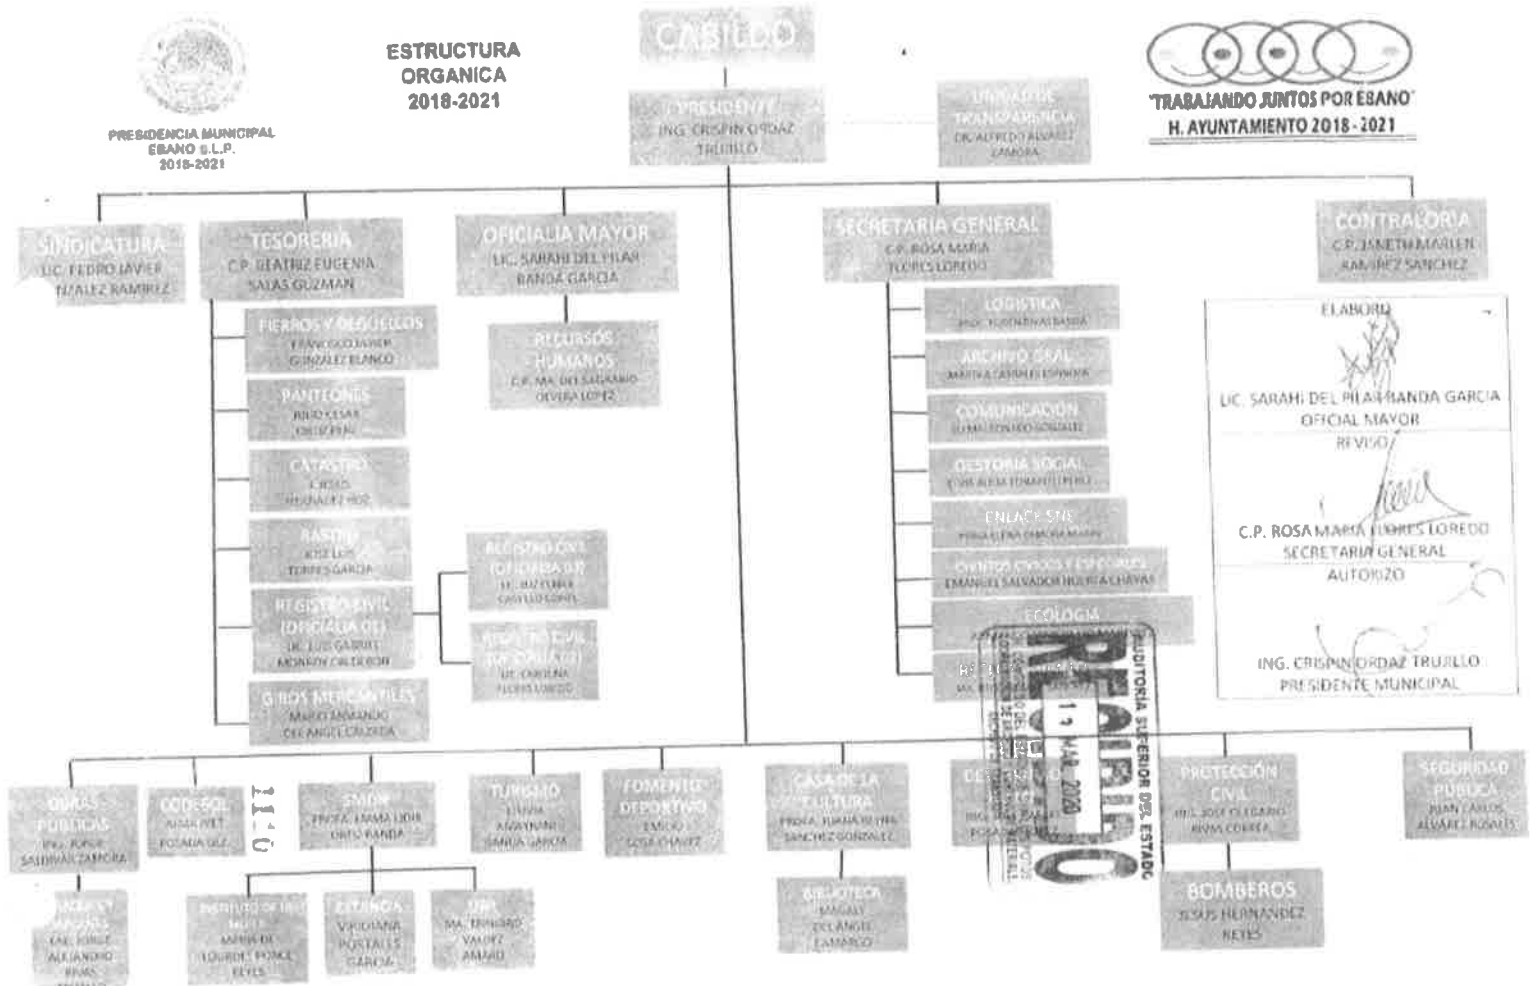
PRESIDENCIA MUNICIPAL
EBANO S.L.P.
2018-2021

ESTRUCTURA ORGANICA 2018-2021

CABILDO

PRESIDENTE
ING. CRISPIN ORDAZ TRUJILLO

UNIDAD DE TRANSPARENCIA
LIC. ALFREDO ALVAREZ ZAMORA

"TRABAJANDO JUNTOS POR EBANO"
H. AYUNTAMIENTO 2018 - 2021

SINDICATURA
LIC. PEDRO JAVIER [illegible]NZALEZ RAMIREZ

TESORERIA
C.P. BEATRIZ EUGENIA SALAS GUZMAN

OFICIALIA MAYOR
LIC. SARAHI DEL PILAR BANDA GARCIA

SECRETARIA GENERAL
C.P. ROSA MARIA FLORES LOREDO

CONTRALORIA
C.P. JANETH MARLEN RAMIREZ SANCHEZ

FIERROS Y DEGUELLOS
FRANCISCO JAVIER GONZALEZ BLANCO

PANTEONES
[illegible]

CATASTRO
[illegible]

RASTRO
JOSE LUIS TORRES GARCIA

REGISTRO CIVIL (OFICIALIA 01)
LIC. LUIS GABRIEL MONROY CALDERON

GIROS MERCANTILES
MARIO ARMANDO DEL ANGEL CALZADA

RECURSOS HUMANOS
C.P. MA. DEL SAGRARIO OLVERA LOPEZ

REGISTRO CIVIL (OFICIALIA 02)
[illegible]

REGISTRO CIVIL (OFICIALIA 03)
LIC. CAROLINA FLORES LOREDO

LOGISTICA
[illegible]

ARCHIVO GRAL
MARTHA CASTILLO ESPINOZA

COMUNICACION
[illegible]

GESTORIA SOCIAL
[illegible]

ENLACE SNE
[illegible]

EVENTOS CIVICOS Y ESPECIALES
EMANUEL SALVADOR HUERTA CHAVEZ

ECOLOGIA
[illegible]

REGLAMENTO
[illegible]

ELABORO
LIC. SARAHI DEL PILAR BANDA GARCIA
OFICIAL MAYOR
REVISO
C.P. ROSA MARIA FLORES LOREDO
SECRETARIA GENERAL
AUTORIZO
ING. CRISPIN ORDAZ TRUJILLO
PRESIDENTE MUNICIPAL

AUDITORIA SUPERIOR DEL ESTADO
RECIBIDO
11 MAR 2020

OBRAS PUBLICAS
ING. JORGE SALDIVAR ZAMORA

CODESOL
ALMA IVET POSADA GUZ

SMDIF
PROFA. MARIA LIDIA ORTIZ BANDA

TURISMO
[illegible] BANDA GARCIA

FOMENTO DEPORTIVO
EMILIO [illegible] CHAVEZ

CASA DE LA CULTURA
PROFA. JUANA REYNA SANCHEZ GONZALEZ

DESARROLLO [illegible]
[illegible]

PROTECCION CIVIL
ING. JOSE OLEGARIO RIVA CORREA

SEGURIDAD PUBLICA
JUAN CARLOS ALVAREZ ROSALES

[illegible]
LIC. JORGE ALEJANDRO RIVAS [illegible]

INSTITUTO DE LA MUJER
MARIA DE LOURDES PONCE REYES

ESTANCIA
VIRIDIANA PORTALES GARCIA

UBR
MA. TRINIDAD VALDEZ AMARO

BIBLIOTECA
MAGALI DEL ANGEL CAMARGO

BOMBEROS
JESUS HERNANDEZ REYES